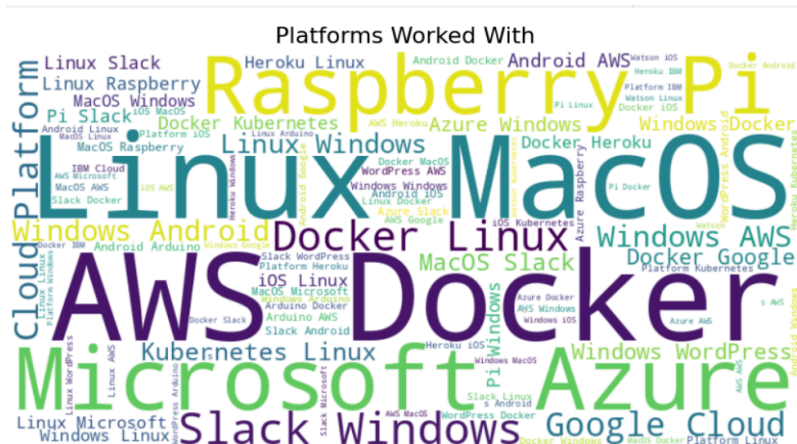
Platforms Worked With

Linux Slack
Heroku Linux
Android Docker
Android AWS
Watson iOS
Docker Android
Heroku IBM
Platform IBM
Watson Linux
Docker iOS
Linux Raspberry
Raspberry Pi
Pi Linux
MacOS Windows
Pi Slack
Docker Kubernetes
AWS Heroku
Azure Windows
Windows Docker
Linux Windows
Docker Heroku
Linux MacOS
MacOS Raspberry
IBM Cloud
MacOS AWS
Slack Docker
WordPress AWS
Windows Windows
Linux Docker
Pi Docker
Cloud Platform
Windows Android
Azure Slack
AWS Google
iOS Kubernetes
Docker Linux
Windows AWS
Android Arduino
Windows Google
Docker Google
MacOS Slack
Slack WordPress
Platform Heroku
Platform Kubernetes
iOS Linux
Windows Arduino
Arduino Docker
AWS Docker
Docker Slack
Arduino AWS
Slack Android
Azure Docker
AWS Windows
Windows iOS
Azure AWS
Kubernetes Linux
Heroku iOS
Windows MacOS
Windows WordPress
Microsoft Azure
Pi
Slack Linux
Linux Microsoft
AWS MacOS
WordPress Docker
Windows Linux
Slack Windows
Google Cloud
Docker Windows
Linux Platform